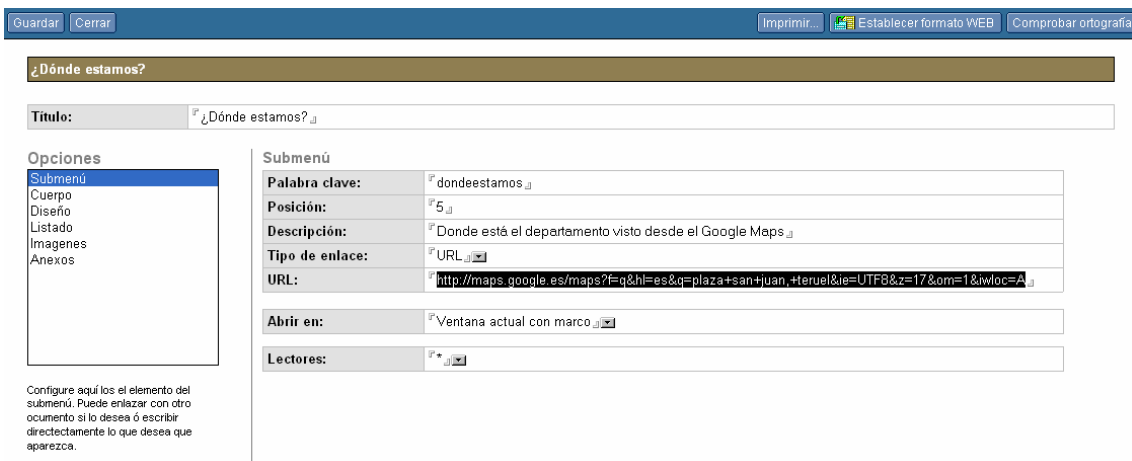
Guardar Cerrar

Imprimir... Establecer formato WEB Comprobar ortografía

¿Dónde estamos?

| Título: | ¿Dónde estamos? |
|---|---|

Opciones

Submenú
Cuerpo
Diseño
Listado
Imagenes
Anexos

Configure aquí los el elemento del submenú. Puede enlazar con otro ocumento si lo desea ó escribir directectamente lo que desea que aparezca.

Submenú

| Palabra clave: | dondeestamos |
|---|---|
| Posición: | 5 |
| Descripción: | Donde está el departamento visto desde el Google Maps |
| Tipo de enlace: | URL |
| URL: | http://maps.google.es/maps?f=q&hl=es&q=plaza+san+juan,+teruel&ie=UTF8&z=17&om=1&iwloc=A |

| Abrir en: | Ventana actual con marco |
|---|---|

| Lectores: | * |
|---|---|